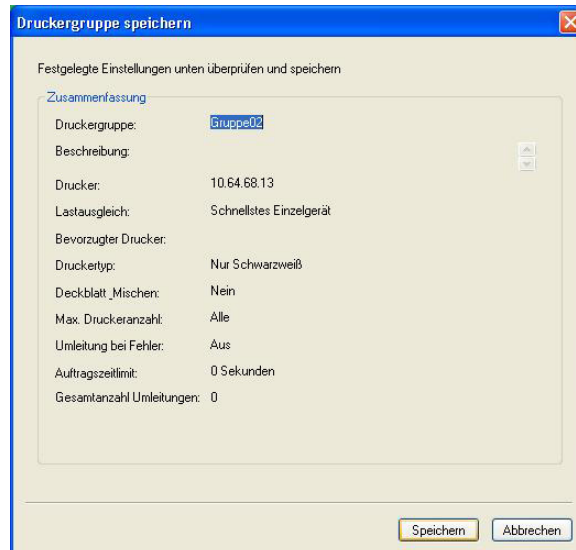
Druckergruppe speichern

Festgelegte Einstellungen unten überprüfen und speichern

Zusammenfassung

Druckergruppe: Gruppe02

Beschreibung:

Drucker: 10.64.68.13

Lastausgleich: Schnellstes Einzelgerät

Bevorzugter Drucker:

Druckertyp: Nur Schwarzweiß

Deckblatt Mischen: Nein

Max. Druckeranzahl: Alle

Umleitung bei Fehler: Aus

Auftragszeitlimit: 0 Sekunden

Gesamtanzahl Umleitungen: 0

Speichern Abbrechen